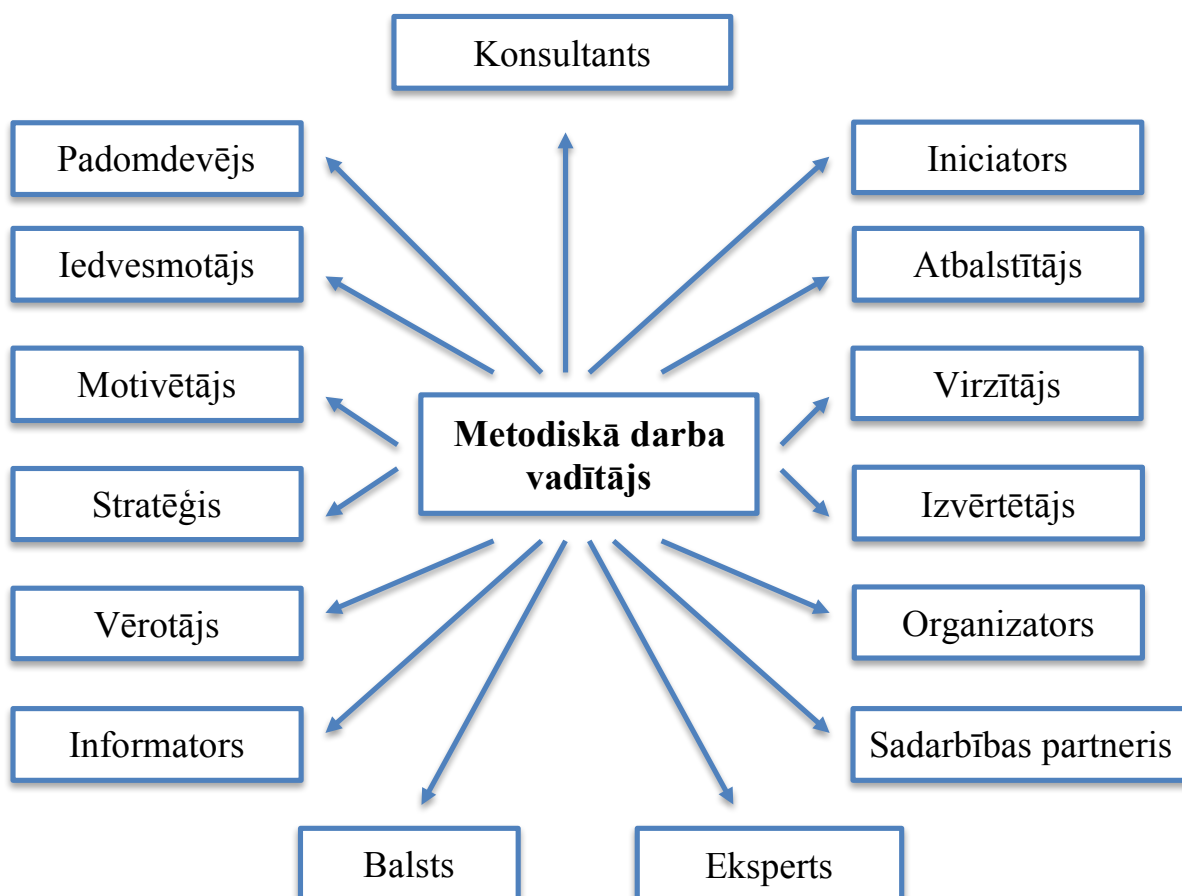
Konsultants

Padomdevējs

Iniciators

Iedvesmotājs

Atbalstītājs

Motivētājs

Metodiskā darba vadītājs

Virzītājs

Stratēģis

Izvērtētājs

Vērotājs

Organizators

Informators

Sadarbības partneris

Balsts

Eksperts